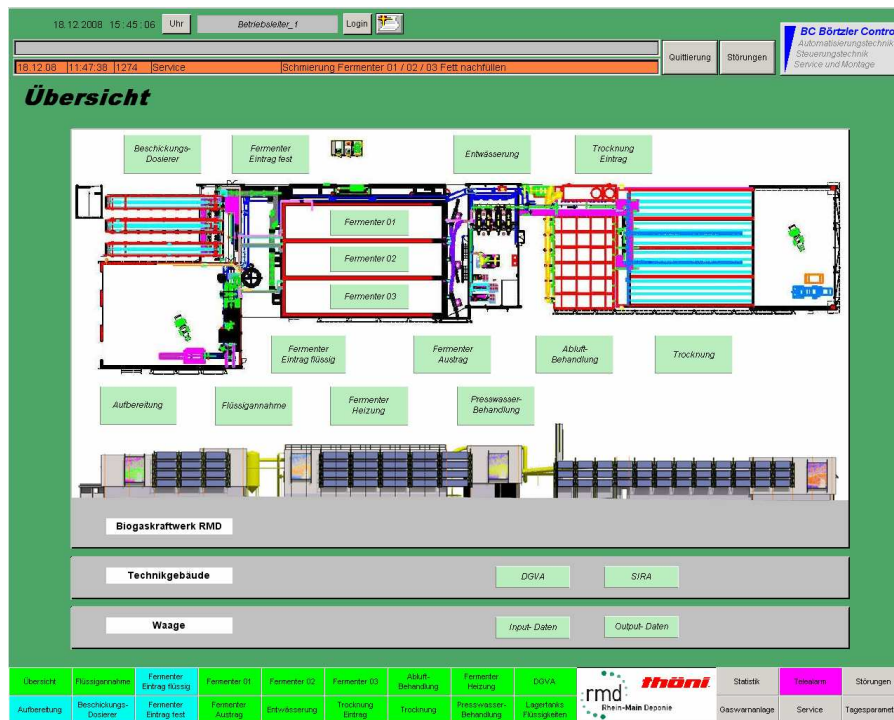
18.12.2008 15:45:06 Uhr Betriebsleiter_1 Login

Quittierung Störungen

BC Börtzler Control
Automatisierungstechnik
Steuerungstechnik
Service und Montage

18.12.08 11:47:38 1274 Service Schmierung Fermenter 01 / 02 / 03 Fett nachfüllen

Übersicht

Beschickungs-Dosierer

Fermenter Eintrag fest

Entwässerung

Trocknung Eintrag

Fermenter 01

Fermenter 02

Fermenter 03

Fermenter Eintrag flüssig

Fermenter Austrag

Abluft-Behandlung

Trocknung

Aufbereitung

Flüssigannahme

Fermenter Heizung

Presswasser-Behandlung

Biogaskraftwerk RMD

Technikgebäude

DGVA

SIRA

Waage

Input- Daten

Output- Daten

Übersicht | Flüssigannahme | Fermenter Eintrag flüssig | Fermenter 01 | Fermenter 02 | Fermenter 03 | Abluft-Behandlung | Fermenter Heizung | DGVA

Aufbereitung | Beschickungs-Dosierer | Fermenter Eintrag fest | Fermenter Austrag | Entwässerung | Trocknung Eintrag | Trocknung | Presswasser-Behandlung | Lagertanks Flüssigkeiten

rmd Rhein-Main Deponie

thöni

Statistik | Telealarm | Störungen

Gaswarnanlage | Service | Tagesparamet